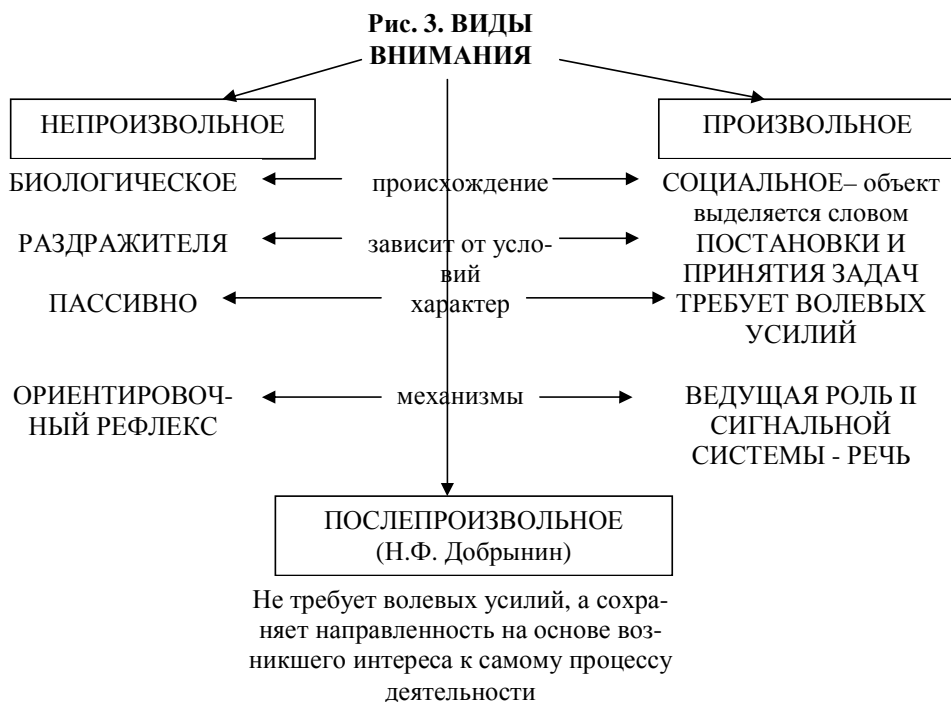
Рис. 3. ВИДЫ ВНИМАНИЯ

НЕПРОИЗВОЛЬНОЕ

ПРОИЗВОЛЬНОЕ

БИОЛОГИЧЕСКОЕ

происхождение

СОЦИАЛЬНОЕ– объект выделяется словом

РАЗДРАЖИТЕЛЯ

зависит от условий

ПОСТАНОВКИ И ПРИНЯТИЯ ЗАДАЧ

ПАССИВНО

характер

ТРЕБУЕТ ВОЛЕВЫХ УСИЛИЙ

ОРИЕНТИРОВОЧНЫЙ РЕФЛЕКС

механизмы

ВЕДУЩАЯ РОЛЬ II СИГНАЛЬНОЙ СИСТЕМЫ - РЕЧЬ

ПОСЛЕПРОИЗВОЛЬНОЕ (Н.Ф. Добрынин)

Не требует волевых усилий, а сохраняет направленность на основе возникшего интереса к самому процессу деятельности